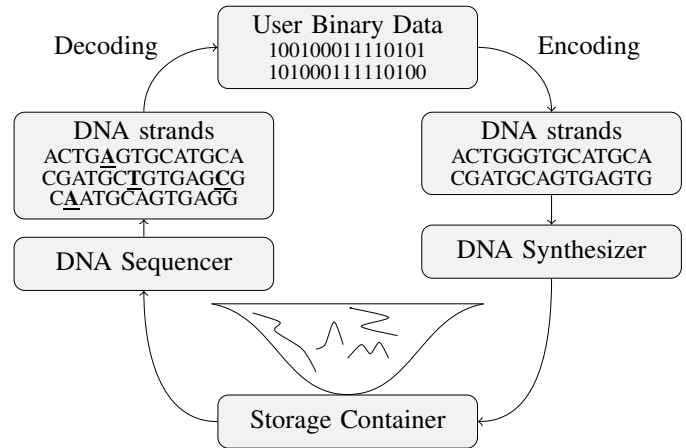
Decoding

User Binary Data
100100011110101
101000111110100

Encoding

DNA strands
ACTGAGTGCATGCA
CGATGCTGTGAGCG
CAATGCAGTGAGG

DNA strands
ACTGGGTGCATGCA
CGATGCAGTGAGTG

DNA Sequencer

DNA Synthesizer

Storage Container